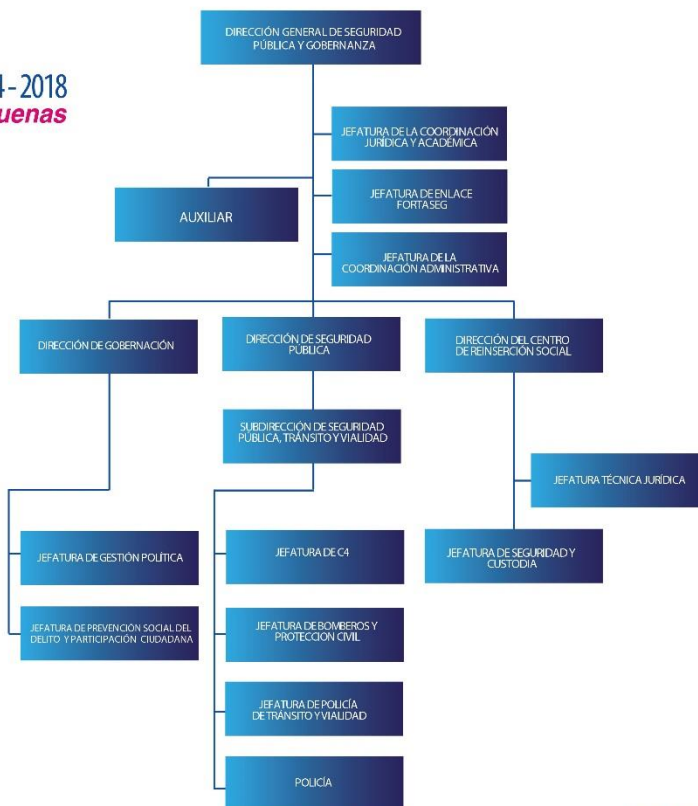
4-2018
uenas

DIRECCIÓN GENERAL DE SEGURIDAD PÚBLICA Y GOBERNANZA

JEFATURA DE LA COORDINACIÓN JURÍDICA Y ACADÉMICA

AUXILIAR

JEFATURA DE ENLACE FORTASEG

JEFATURA DE LA COORDINACIÓN ADMINISTRATIVA

DIRECCIÓN DE GOBERNACIÓN

DIRECCIÓN DE SEGURIDAD PÚBLICA

DIRECCIÓN DEL CENTRO DE REINSERCIÓN SOCIAL

SUBDIRECCIÓN DE SEGURIDAD PÚBLICA, TRÁNSITO Y VIALIDAD

JEFATURA TÉCNICA JURÍDICA

JEFATURA DE GESTIÓN POLÍTICA

JEFATURA DE C4

JEFATURA DE SEGURIDAD Y CUSTODIA

JEFATURA DE PREVENCIÓN SOCIAL DEL DELITO Y PARTICIPACIÓN CIUDADANA

JEFATURA DE BOMBEROS Y PROTECCIÓN CIVIL

JEFATURA DE POLICÍA DE TRÁNSITO Y VIALIDAD

POLICÍA